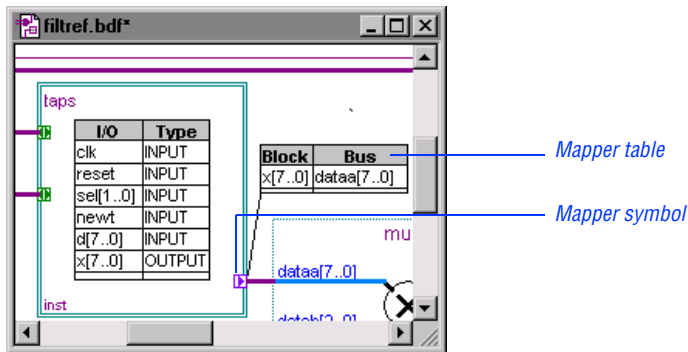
filtref.bdf*

taps

| I/O | Type |
|---|---|
| clk | INPUT |
| reset | INPUT |
| sel[1..0] | INPUT |
| newt | INPUT |
| d[7..0] | INPUT |
| x[7..0] | OUTPUT |

inst

| Block | Bus |
|---|---|
| x[7..0] | dataa[7..0] |

mu

dataa[7..0]

datab[3..0]

Mapper table

Mapper symbol